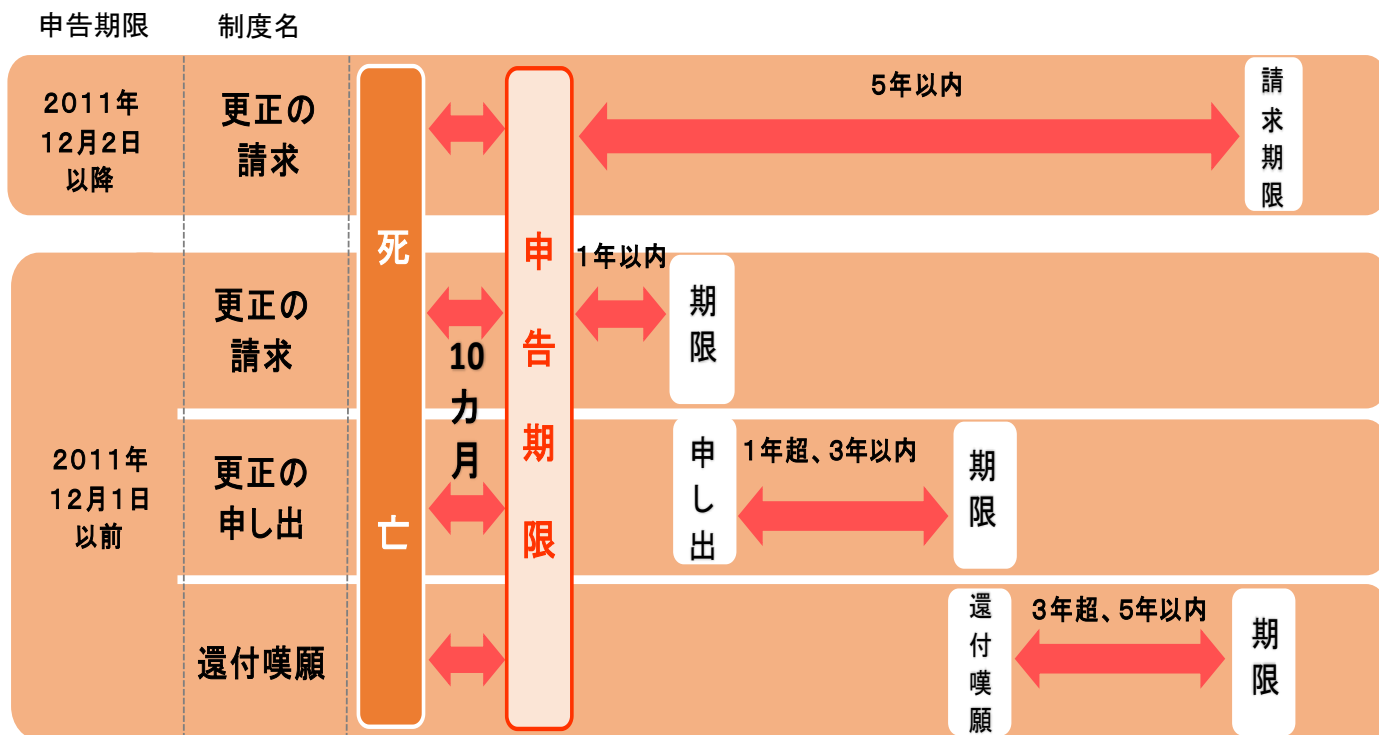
申告期限　制度名

2011年12月2日以降　更正の請求

死亡

10カ月

申告期限

5年以内

請求期限

2011年12月1日以前

更正の請求

1年以内

期限

更正の申し出

申し出

1年超、3年以内

期限

還付嘆願

還付嘆願

3年超、5年以内

期限